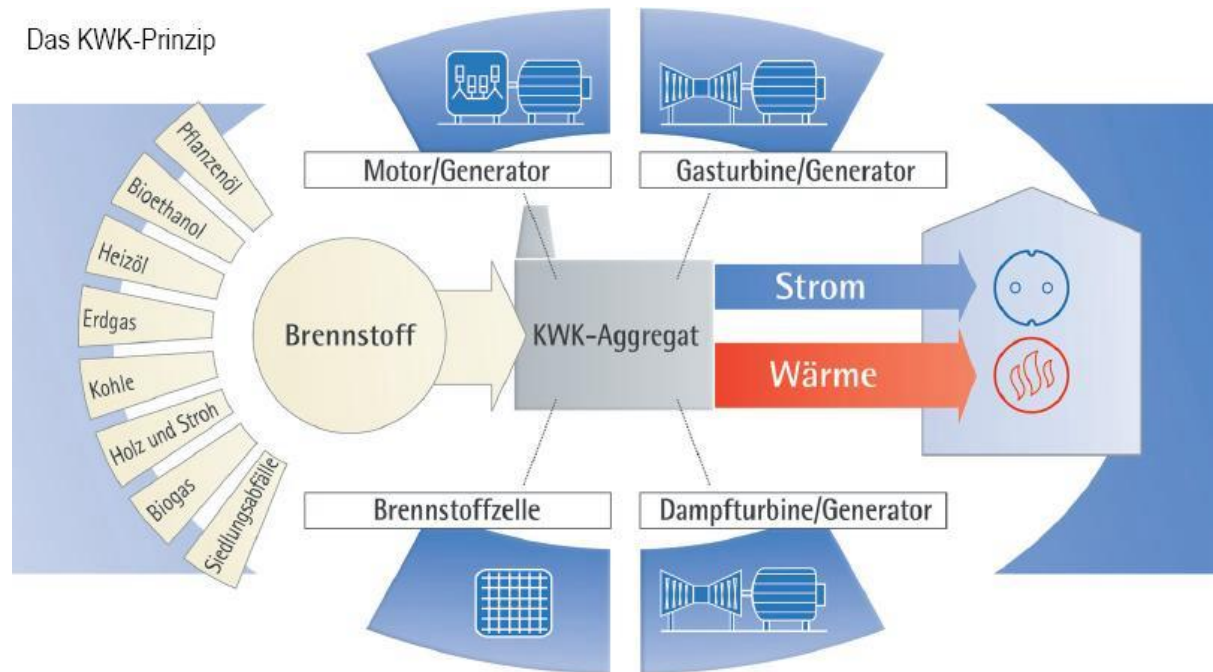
Das KWK-Prinzip

Pflanzenöl
Bioethanol
Heizöl
Erdgas
Kohle
Holz und Stroh
Biogas
Siedlungsabfälle

Motor/Generator
Gasturbine/Generator

Brennstoff

KWK-Aggregat

Strom
Wärme

Brennstoffzelle
Dampfturbine/Generator